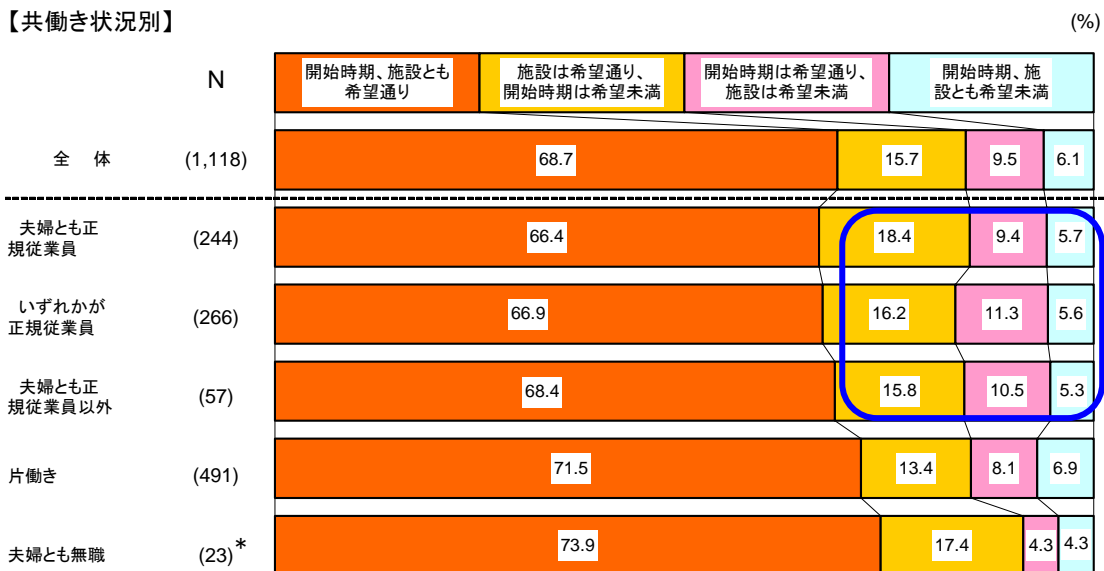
【共働き状況別】

(%)

| | N | 開始時期、施設とも希望通り | 施設は希望通り、開始時期は希望未満 | 開始時期は希望通り、施設は希望未満 | 開始時期、施設とも希望未満 |
|---|---|---|---|---|---|
| 全　体 | (1,118) | 68.7 | 15.7 | 9.5 | 6.1 |
| 夫婦とも正規従業員 | (244) | 66.4 | 18.4 | 9.4 | 5.7 |
| いずれかが正規従業員 | (266) | 66.9 | 16.2 | 11.3 | 5.6 |
| 夫婦とも正規従業員以外 | (57) | 68.4 | 15.8 | 10.5 | 5.3 |
| 片働き | (491) | 71.5 | 13.4 | 8.1 | 6.9 |
| 夫婦とも無職 | (23)* | 73.9 | 17.4 | 4.3 | 4.3 |